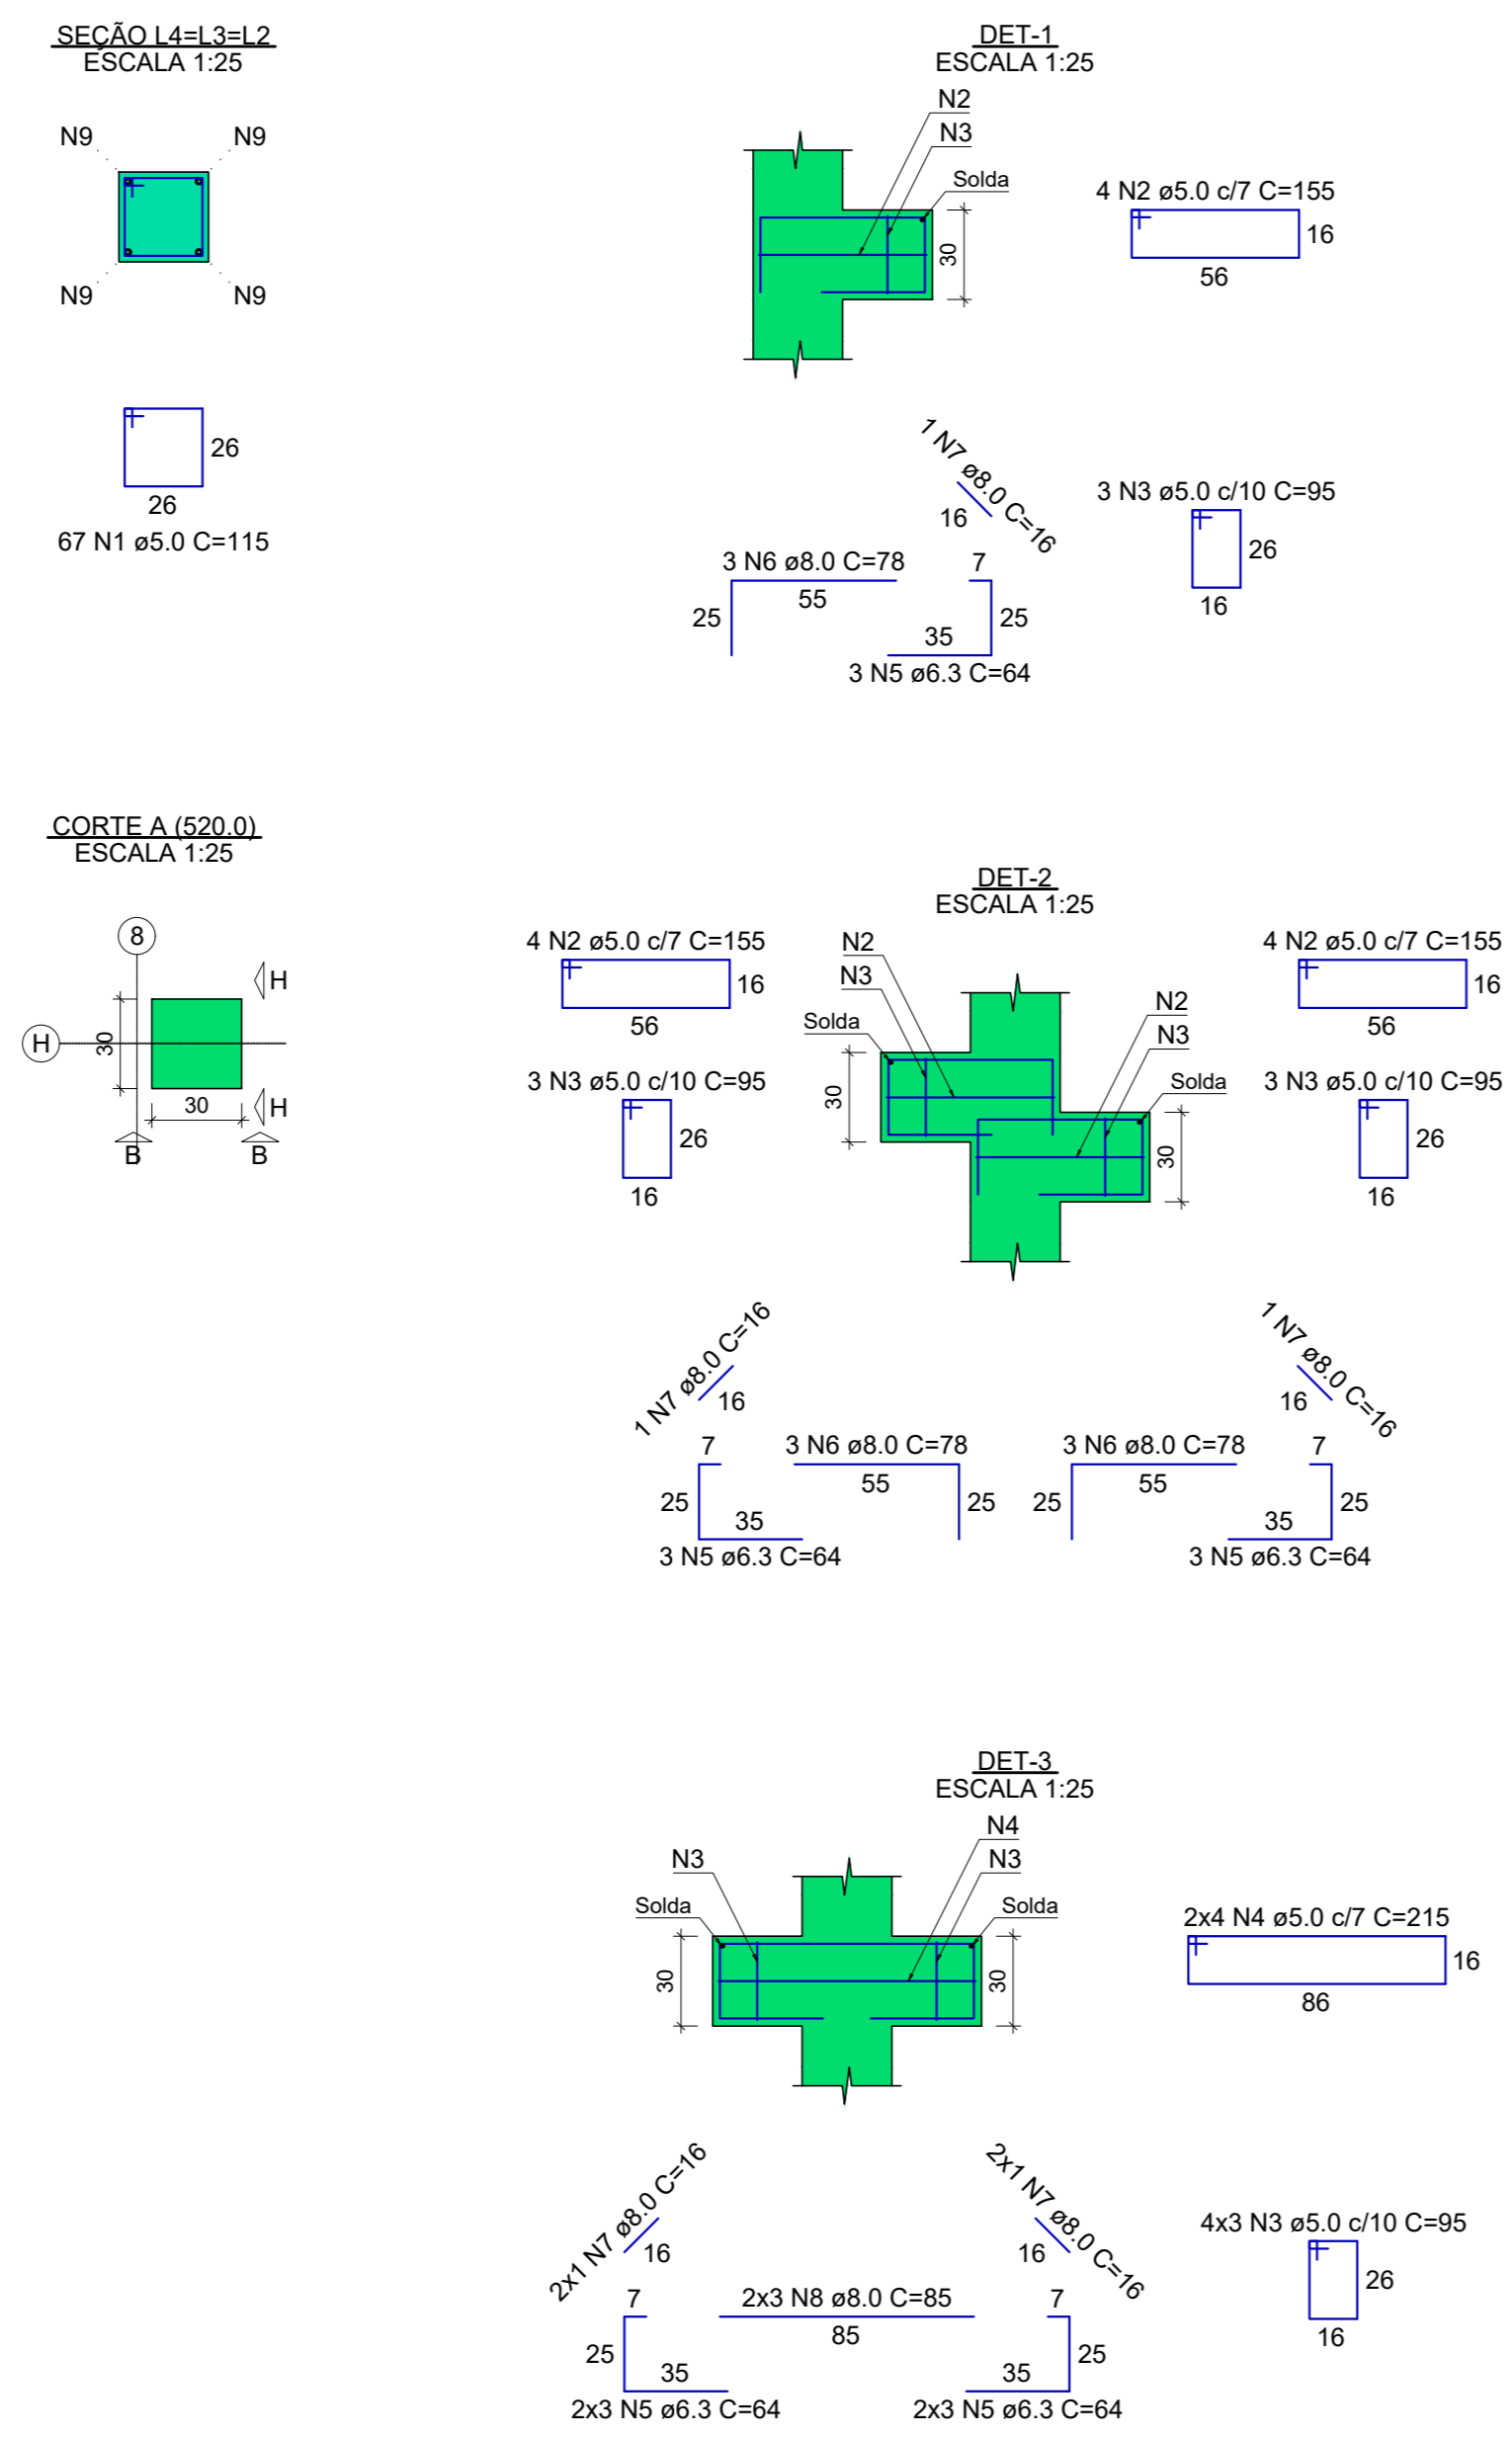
SEÇÃO L4=L3=L2
ESCALA 1:25

N9 N9
N9 N9

26
26
67 N1 ø5.0 C=115

DET-1
ESCALA 1:25

N2
N3
Solda
30

4 N2 ø5.0 c/7 C=155
16
56

1 N7 ø8.0 C=16
16

3 N3 ø5.0 c/10 C=95
26
16

3 N6 ø8.0 C=78
55
25

7
25
35
3 N5 ø6.3 C=64

CORTE A (520.0)
ESCALA 1:25

8
H
H
30
30
H
B B

DET-2
ESCALA 1:25

4 N2 ø5.0 c/7 C=155
16
56

3 N3 ø5.0 c/10 C=95
26
16

N2
N3
Solda
30
N2
N3
Solda
30

4 N2 ø5.0 c/7 C=155
16
56

3 N3 ø5.0 c/10 C=95
26
16

1 N7 ø8.0 C=16
16

1 N7 ø8.0 C=16
16

7
25
35
3 N5 ø6.3 C=64

3 N6 ø8.0 C=78
55
25

3 N6 ø8.0 C=78
55
25

7
25
35
3 N5 ø6.3 C=64

DET-3
ESCALA 1:25

N3
Solda
30
N4
N3
Solda
30

2x4 N4 ø5.0 c/7 C=215
16
86

2x1 N7 ø8.0 C=16
16

2x1 N7 ø8.0 C=16
16

4x3 N3 ø5.0 c/10 C=95
26
16

7
25
35
2x3 N5 ø6.3 C=64

2x3 N8 ø8.0 C=85
85

7
25
35
2x3 N5 ø6.3 C=64